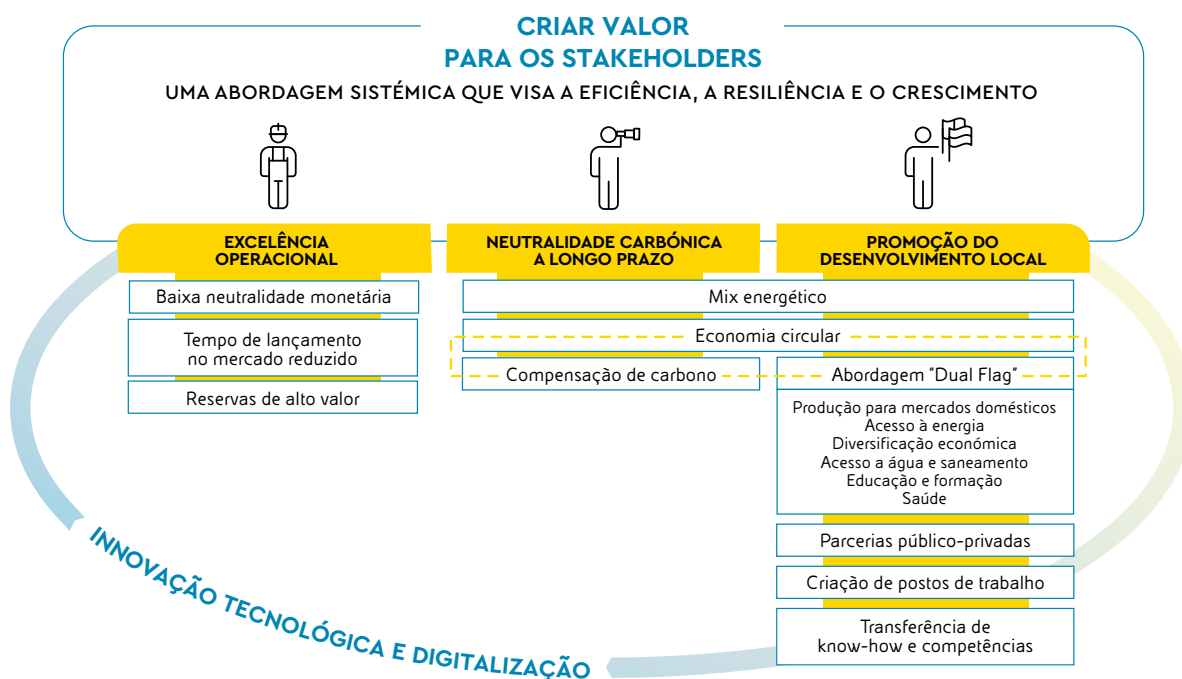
CRIAR VALOR
PARA OS STAKEHOLDERS

UMA ABORDAGEM SISTÉMICA QUE VISA A EFICIÊNCIA, A RESILIÊNCIA E O CRESCIMENTO

EXCELÊNCIA OPERACIONAL

Baixa neutralidade monetária

Tempo de lançamento no mercado reduzido

Reservas de alto valor

NEUTRALIDADE CARBÓNICA A LONGO PRAZO

Mix energético

Economia circular

Compensação de carbono

PROMOÇÃO DO DESENVOLVIMENTO LOCAL

Abordagem "Dual Flag"

Produção para mercados domésticos
Acesso à energia
Diversificação económica
Acesso a água e saneamento
Educação e formação
Saúde

Parcerias público-privadas

Criação de postos de trabalho

Transferência de know-how e competências

INNOVAÇÃO TECNOLÓGICA E DIGITALIZAÇÃO